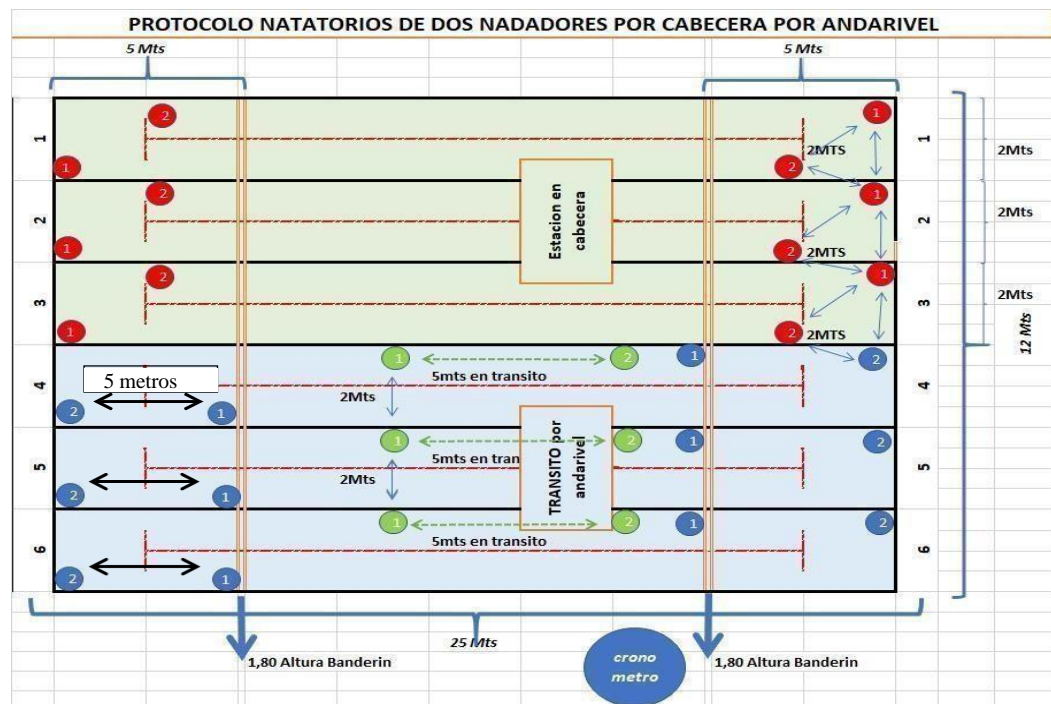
PROTOCOLO NATATORIOS DE DOS NADADORES POR CABECERA POR ANDARIVEL

5 Mts

5 Mts

1
2
1
2MTS
2
1
1

2
2
1
2
1
2MTS

3
2
1
3
1
2MTS
2

Estacion en cabecera

2Mts
2Mts
2Mts
12 Mts

4
5 metros
2
1
1
2
5mts en transito
1
2
4
2Mts

5
2
1
1
2
5mts en transito
1
2
5
2Mts

TRANSITO por andarivel

6
2
1
1
2
5mts en transito
1
2
6

25 Mts

1,80 Altura Banderin

crono metro

1,80 Altura Banderin